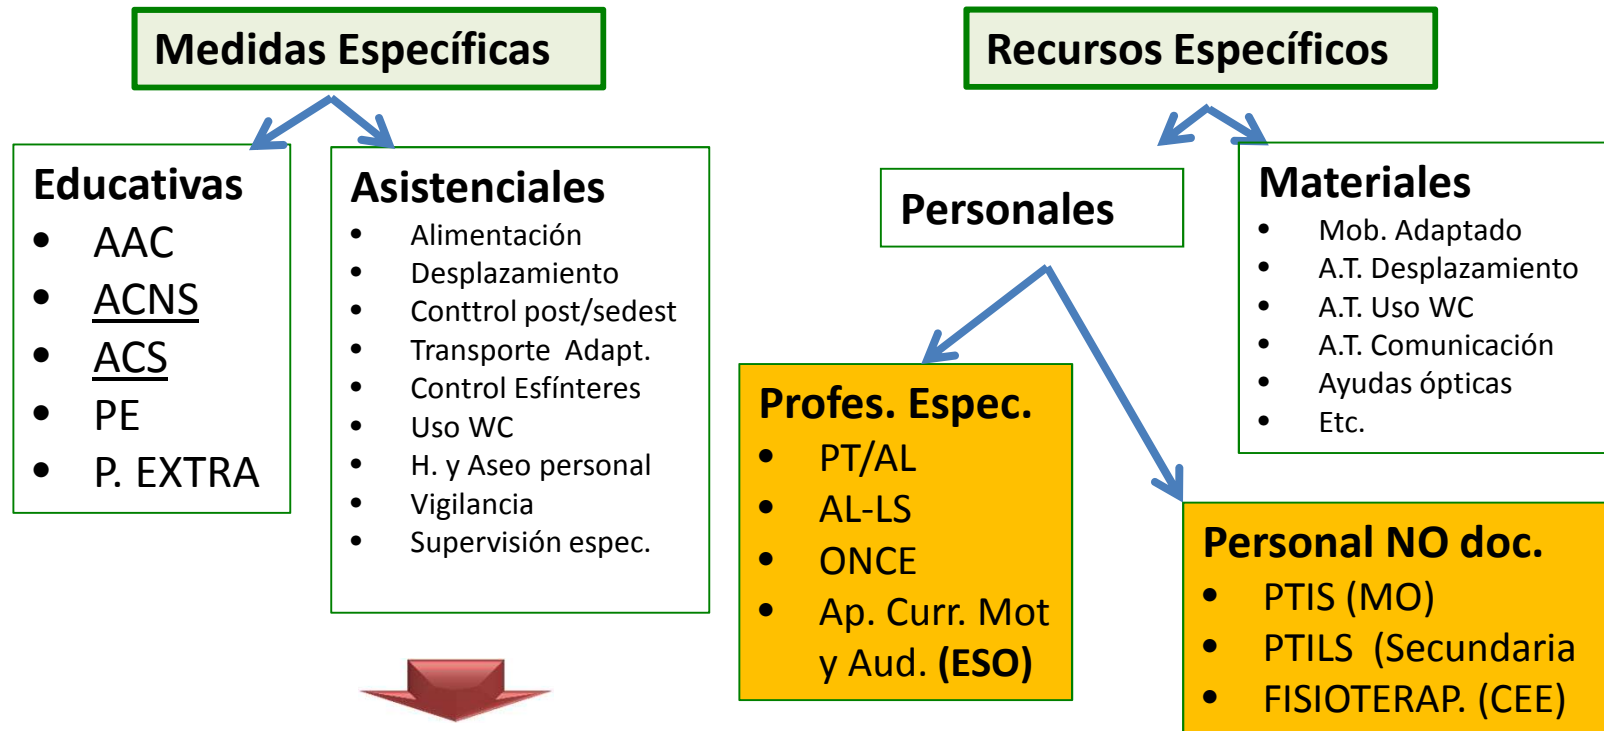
Medidas Específicas

Educativas
- AAC
- ACNS
- ACS
- PE
- P. EXTRA

Asistenciales
- Alimentación
- Desplazamiento
- Conttrol post/sedest
- Transporte Adapt.
- Control Esfínteres
- Uso WC
- H. y Aseo personal
- Vigilancia
- Supervisión espec.

Recursos Específicos

Personales

Materiales
- Mob. Adaptado
- A.T. Desplazamiento
- A.T. Uso WC
- A.T. Comunicación
- Ayudas ópticas
- Etc.

Profes. Espec.
- PT/AL
- AL-LS
- ONCE
- Ap. Curr. Mot y Aud. (ESO)

Personal NO doc.
- PTIS (MO)
- PTILS (Secundaria
- FISIOTERAP. (CEE)